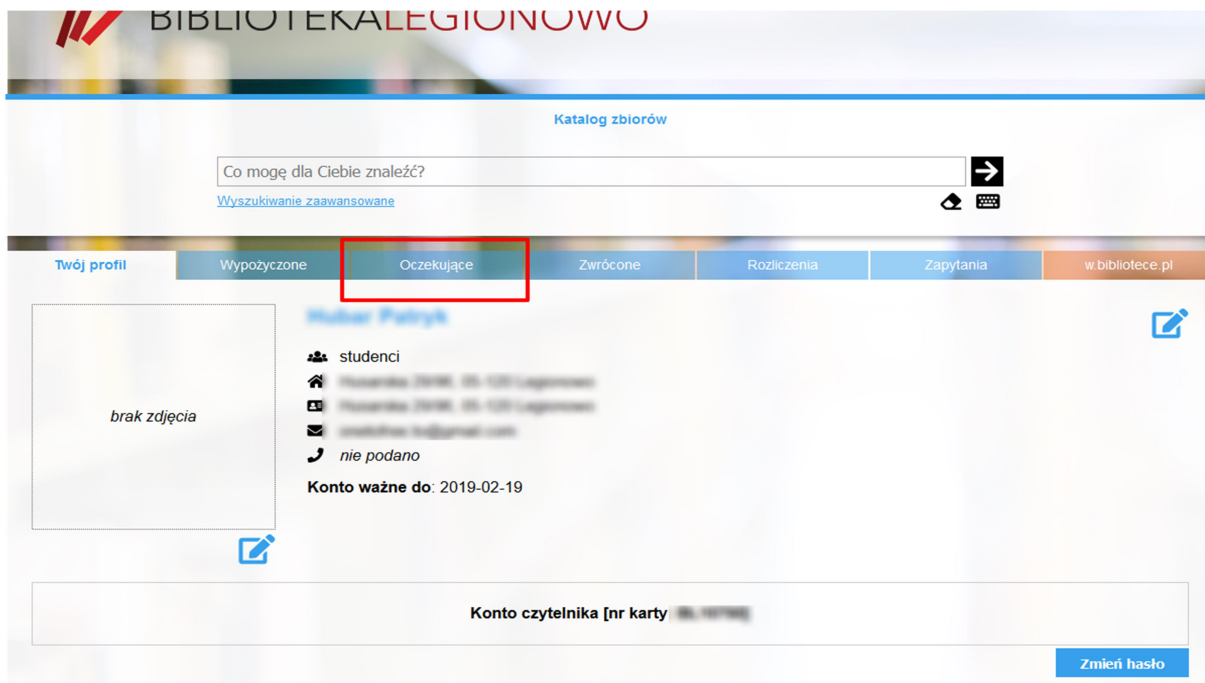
BIBLIOTEKALEGIONOWO

Katalog zbiorów

Co mogę dla Ciebie znaleźć?

Wyszukiwanie zaawansowane

| Twój profil | Wypożyczone | Oczekujące | Zwrócone | Rozliczenia | Zapytania | w.bibliotece.pl |
|---|---|---|---|---|---|---|

brak zdjęcia

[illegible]

studenci

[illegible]

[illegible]

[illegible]

nie podano

**Konto ważne do**: 2019-02-19

Konto czytelnika [nr karty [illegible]]

Zmień hasło